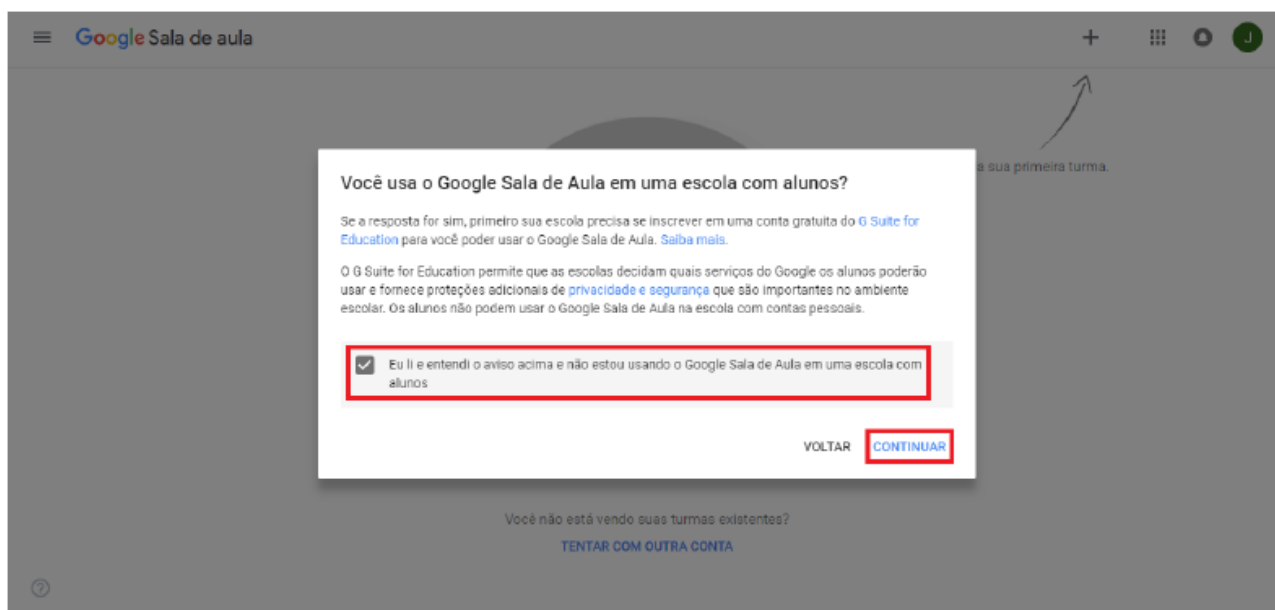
Google Sala de aula

+

J

a sua primeira turma.

Você usa o Google Sala de Aula em uma escola com alunos?

Se a resposta for sim, primeiro sua escola precisa se inscrever em uma conta gratuita do G Suite for Education para você poder usar o Google Sala de Aula. Saiba mais.

O G Suite for Education permite que as escolas decidam quais serviços do Google os alunos poderão usar e fornece proteções adicionais de privacidade e segurança que são importantes no ambiente escolar. Os alunos não podem usar o Google Sala de Aula na escola com contas pessoais.

Eu li e entendi o aviso acima e não estou usando o Google Sala de Aula em uma escola com alunos

VOLTAR CONTINUAR

Você não está vendo suas turmas existentes?

TENTAR COM OUTRA CONTA

?